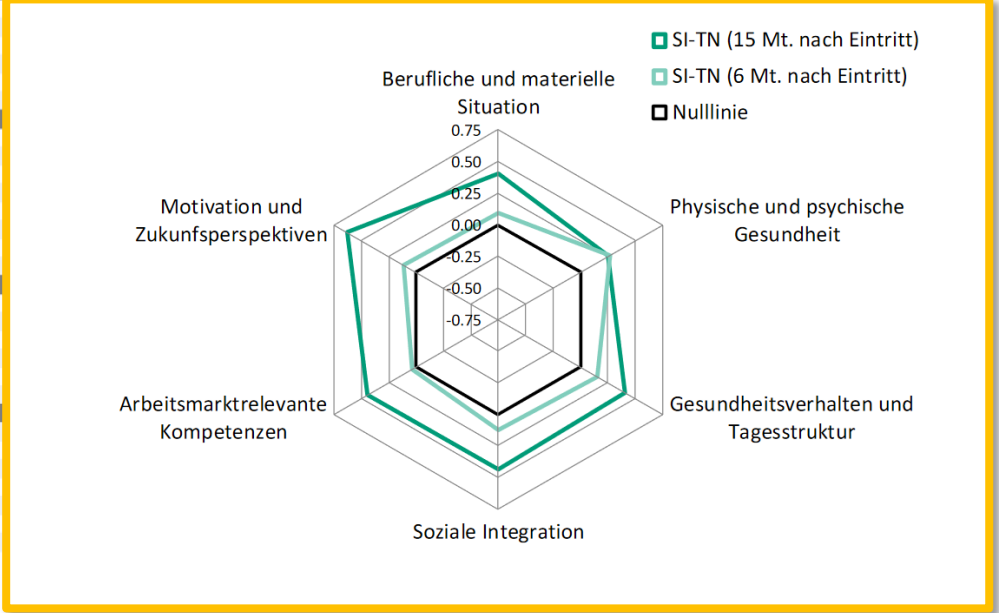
SI-TN (15 Mt. nach Eintritt)
SI-TN (6 Mt. nach Eintritt)
Nulllinie

Berufliche und materielle Situation

0.75
0.50
0.25
0.00
-0.25
-0.50
-0.75

Physische und psychische Gesundheit

Gesundheitsverhalten und Tagesstruktur

Soziale Integration

Arbeitsmarktrelevante Kompetenzen

Motivation und Zukunfsperspektiven